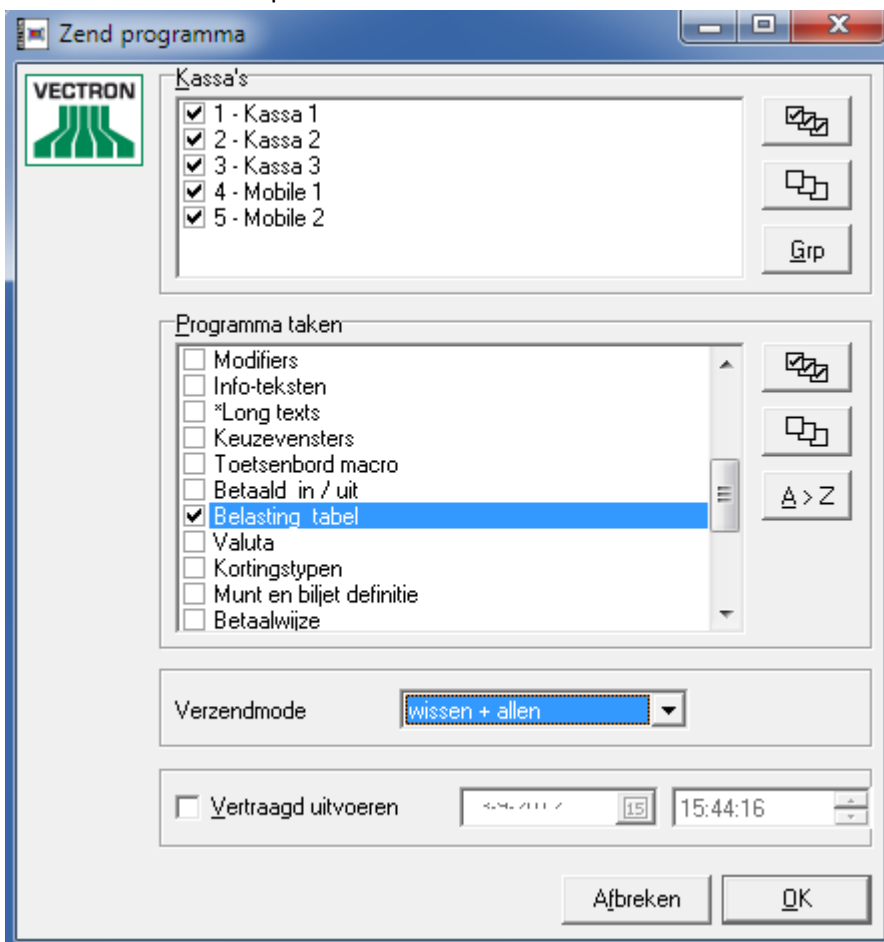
Zend programma

VECTRON

Kassa's
1 - Kassa 1
2 - Kassa 2
3 - Kassa 3
4 - Mobile 1
5 - Mobile 2

Grp

Programma taken
Modifiers
Info-teksten
*Long texts
Keuzevensters
Toetsenbord macro
Betaald in / uit
Belasting tabel
Valuta
Kortingstypen
Munt en biljet definitie
Betaalwijze

A > Z

Verzendmode
wissen + allen

Vertraagd uitvoeren
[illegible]
15
15:44:16

Afbreken
OK